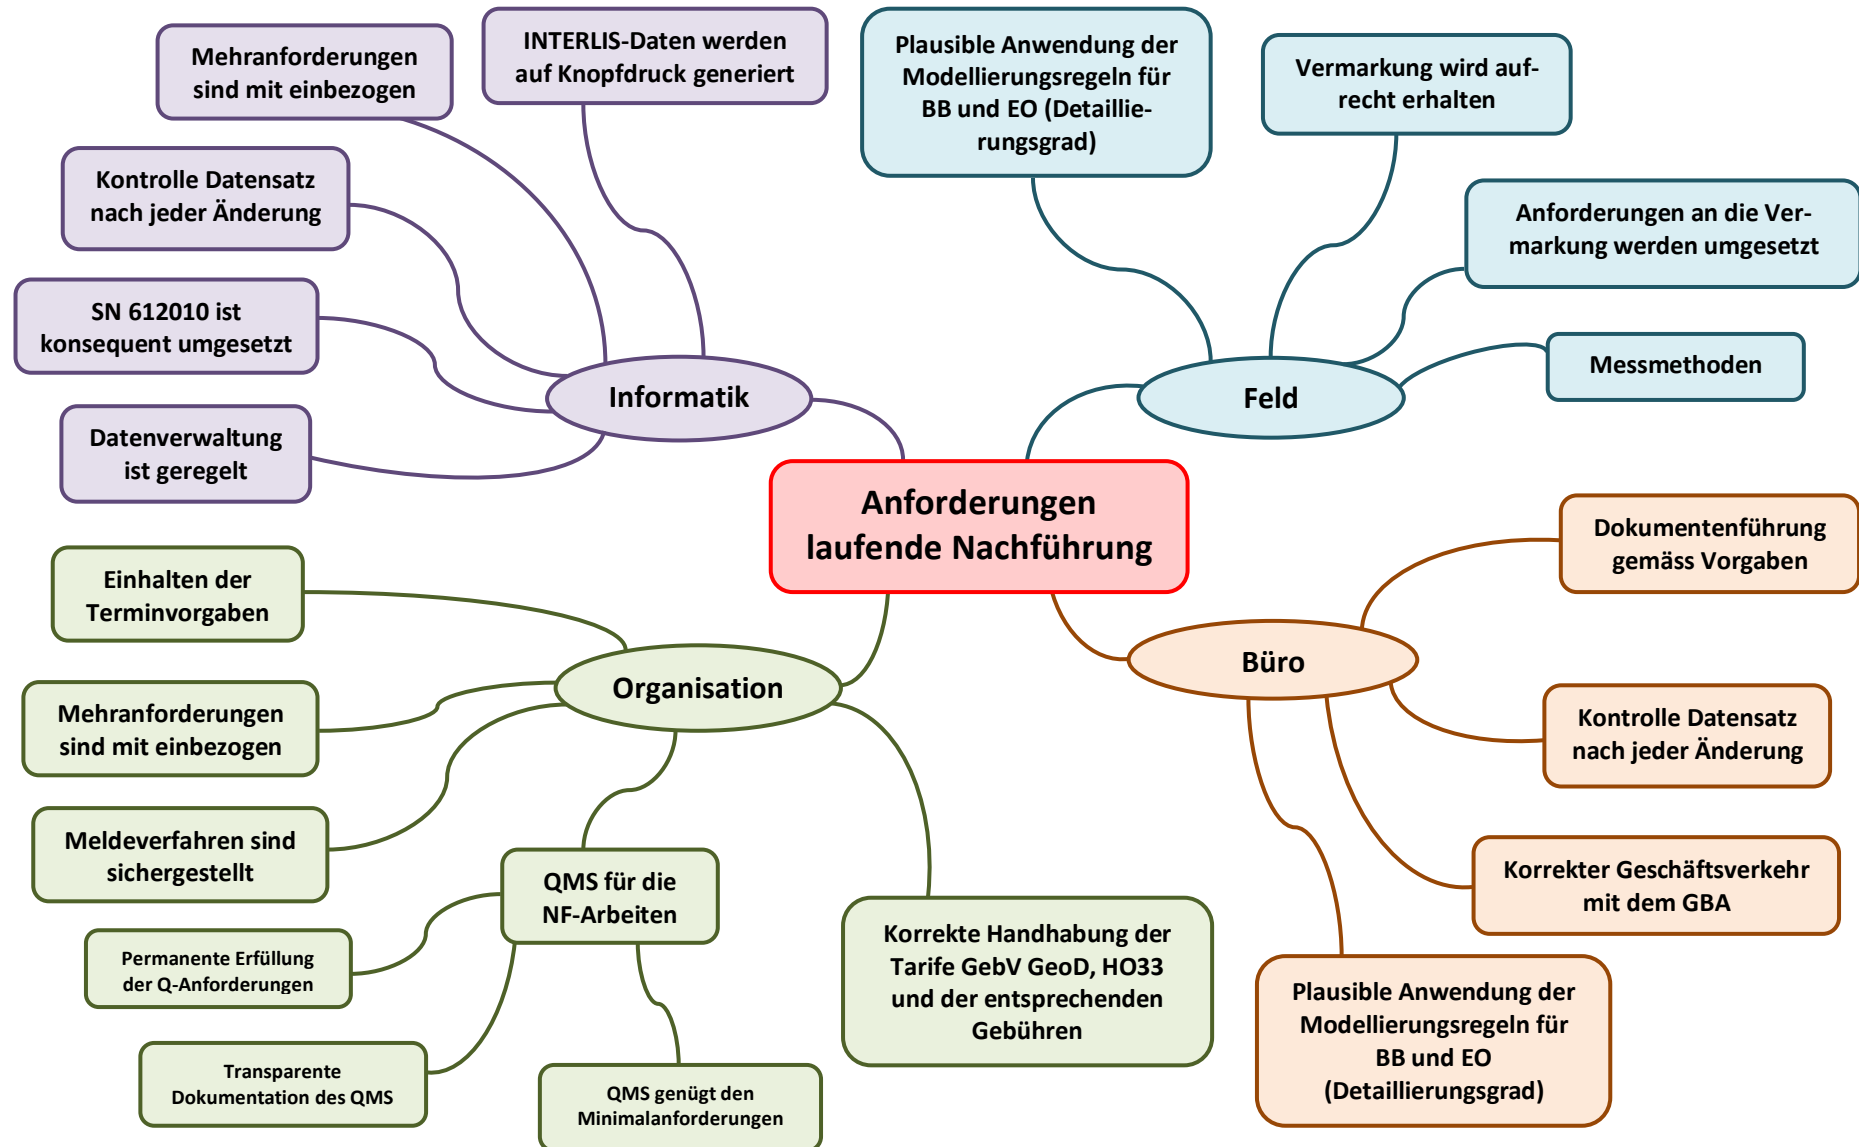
Anforderungen laufende Nachführung

Informatik

Mehranforderungen sind mit einbezogen

INTERLIS-Daten werden auf Knopfdruck generiert

Kontrolle Datensatz nach jeder Änderung

SN 612010 ist konsequent umgesetzt

Datenverwaltung ist geregelt

Feld

Plausible Anwendung der Modellierungsregeln für BB und EO (Detaillierungsgrad)

Vermarkung wird aufrecht erhalten

Anforderungen an die Vermarkung werden umgesetzt

Messmethoden

Büro

Dokumentenführung gemäss Vorgaben

Kontrolle Datensatz nach jeder Änderung

Korrekter Geschäftsverkehr mit dem GBA

Plausible Anwendung der Modellierungsregeln für BB und EO (Detaillierungsgrad)

Organisation

Einhalten der Terminvorgaben

Mehranforderungen sind mit einbezogen

Meldeverfahren sind sichergestellt

QMS für die NF-Arbeiten

Permanente Erfüllung der Q-Anforderungen

Transparente Dokumentation des QMS

QMS genügt den Minimalanforderungen

Korrekte Handhabung der Tarife GebV GeoD, HO33 und der entsprechenden Gebühren